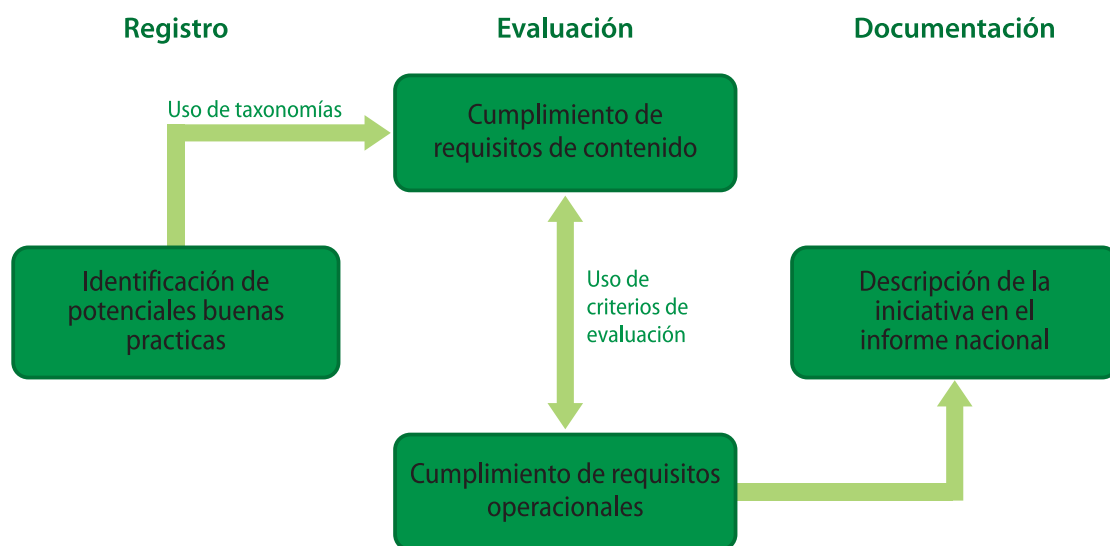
Registro

Evaluación

Documentación

Uso de taxonomías

Cumplimiento de requisitos de contenido

Identificación de potenciales buenas practicas

Uso de criterios de evaluación

Descripción de la iniciativa en el informe nacional

Cumplimiento de requisitos operacionales